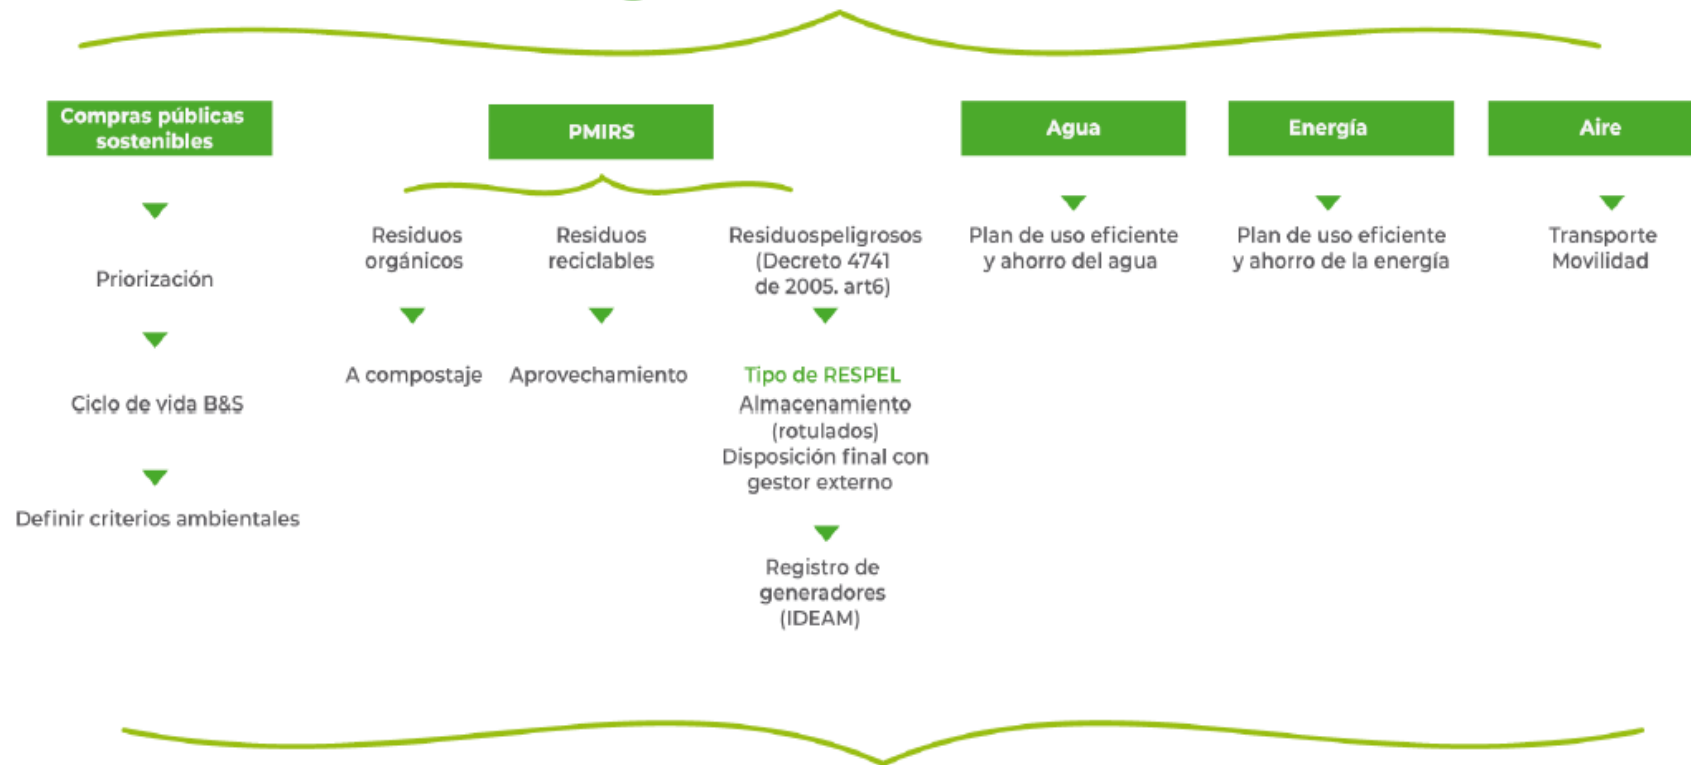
Compras públicas sostenibles

Priorización

Ciclo de vida B&S

Definir criterios ambientales

PMIRS

Residuos orgánicos

A compostaje

Residuos reciclables

Aprovechamiento

Residuospeligrosos (Decreto 4741 de 2005. art6)

Tipo de RESPEL
Almacenamiento (rotulados)
Disposición final con gestor externo

Registro de generadores (IDEAM)

Agua

Plan de uso eficiente y ahorro del agua

Energía

Plan de uso eficiente y ahorro de la energía

Aire

Transporte Movilidad